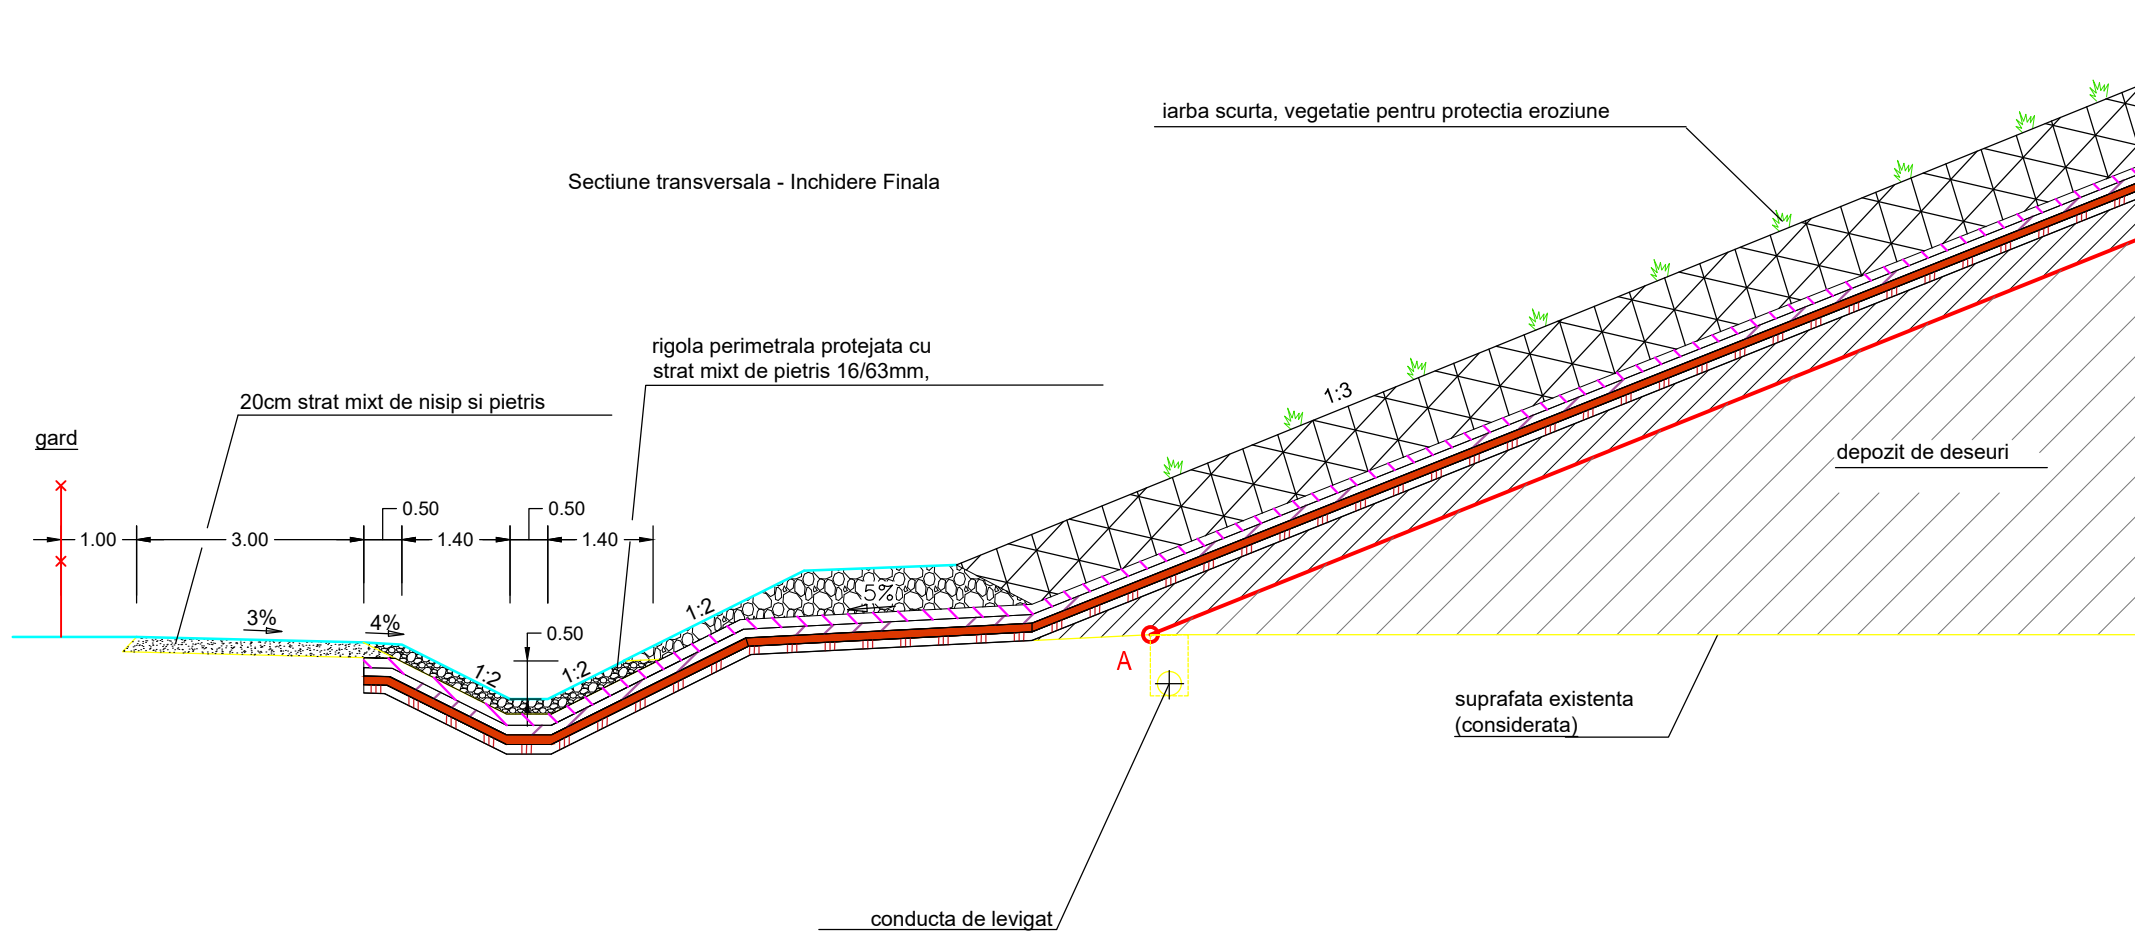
iarba scurta, vegetatie pentru protectia eroziune

Sectiune transversala - Inchidere Finala

rigola perimetrala protejata cu strat mixt de pietris 16/63mm,

20cm strat mixt de nisip si pietris

1:3

gard

depozit de deseuri

0.50

0.50

1.00

3.00

1.40

1.40

5%

1:2

3%

4%

0.50

1:2

1:2

A

suprafata existenta (considerata)

conducta de levigat